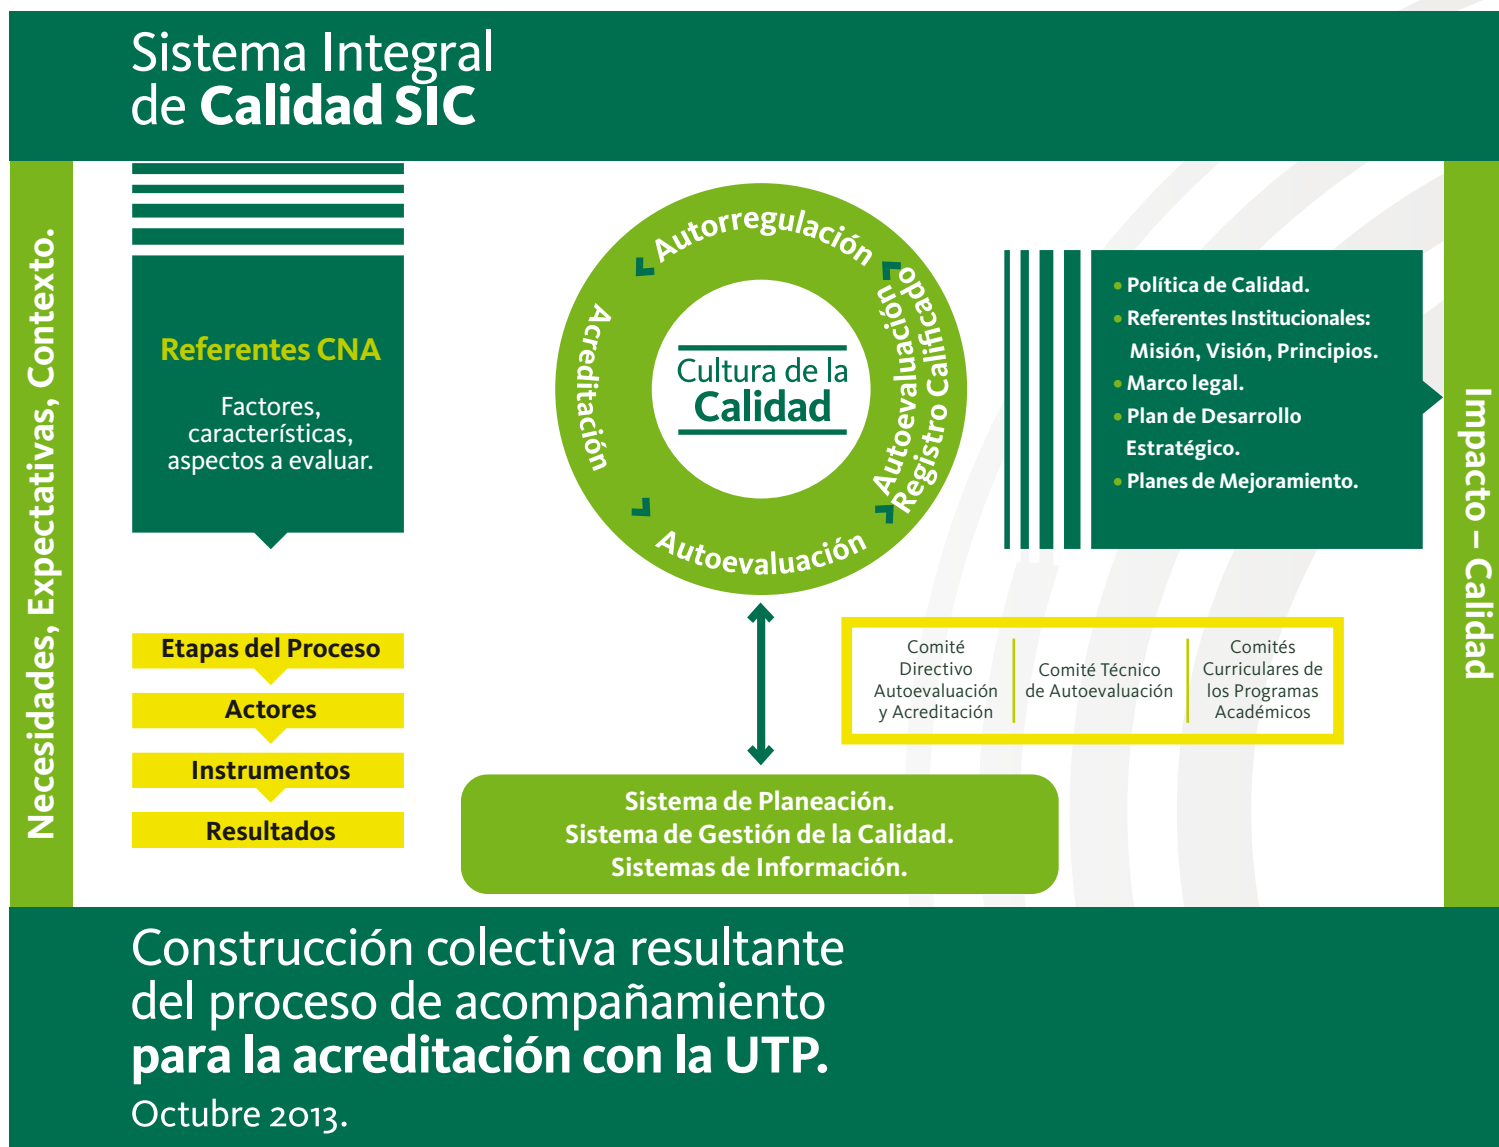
Sistema Integral de **Calidad SIC**

Necesidades, Expectativas, Contexto.

Referentes CNA

Factores, características, aspectos a evaluar.

Etapas del Proceso

Actores

Instrumentos

Resultados

Autorregulación

Acreditación

Autoevaluación

Autoevaluación Registro Calificado

Cultura de la Calidad

• Política de Calidad.
• Referentes Institucionales: Misión, Visión, Principios.
• Marco legal.
• Plan de Desarrollo Estratégico.
• Planes de Mejoramiento.

Impacto – Calidad

| Comité Directivo Autoevaluación y Acreditación | Comité Técnico de Autoevaluación | Comités Curriculares de los Programas Académicos |
|---|---|---|

Sistema de Planeación.
Sistema de Gestión de la Calidad.
Sistemas de Información.

Construcción colectiva resultante del proceso de acompañamiento **para la acreditación con la UTP.**

Octubre 2013.